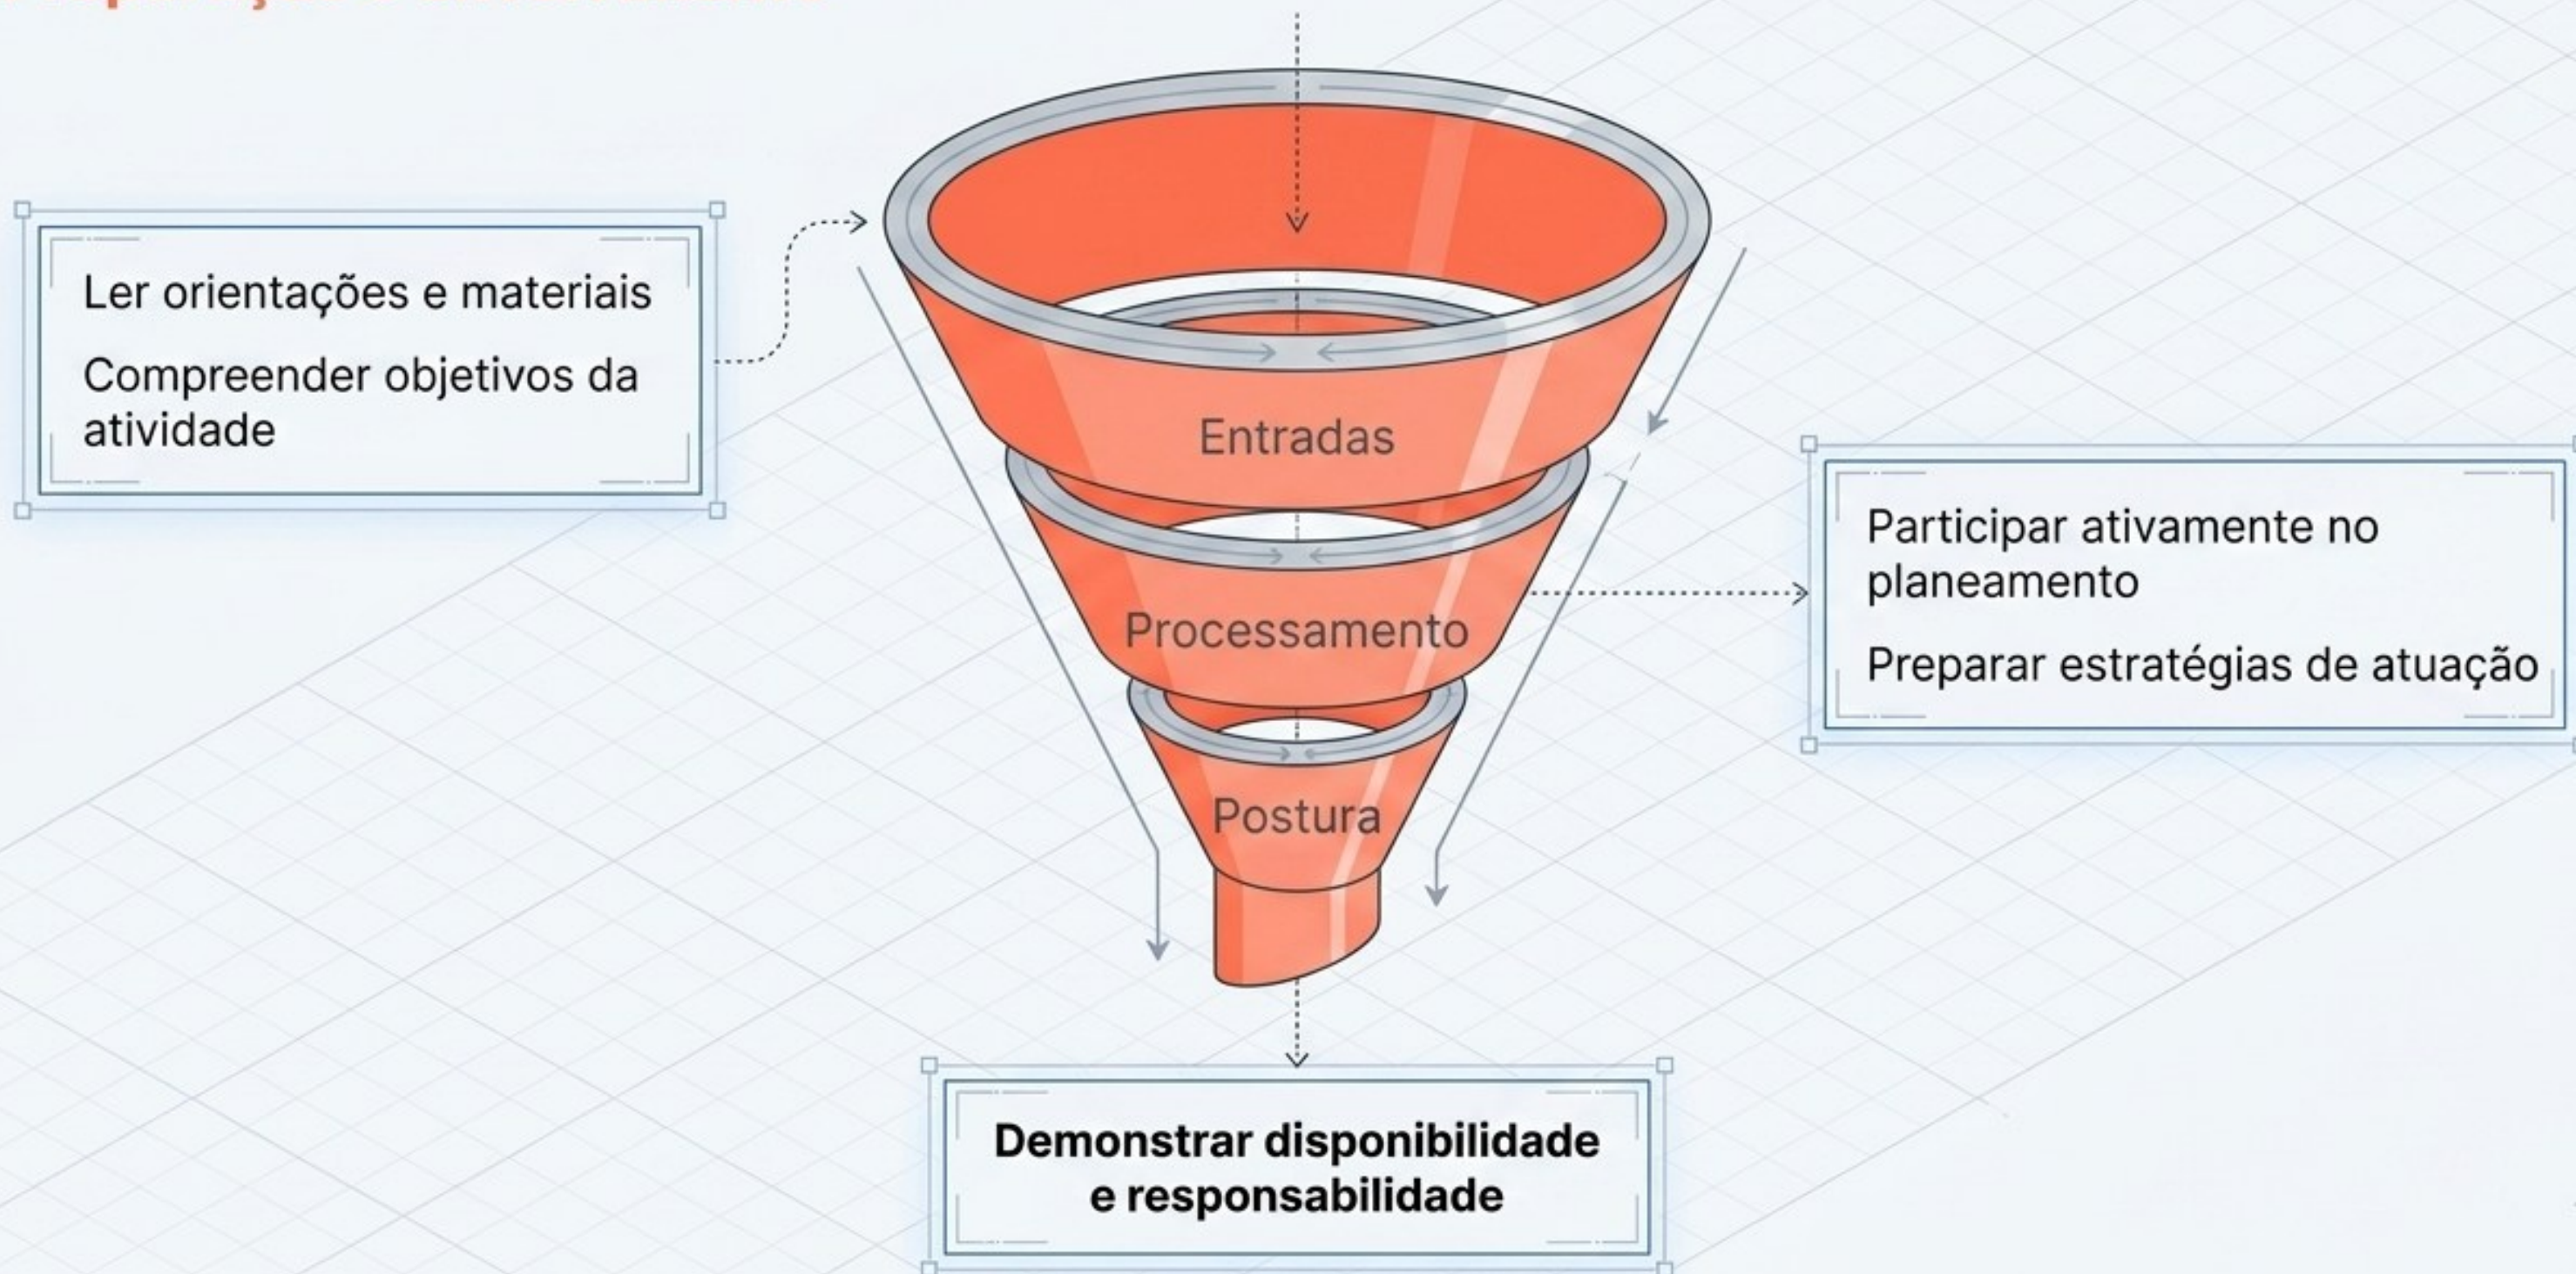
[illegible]

Ler orientações e materiais

Compreender objetivos da atividade

Entradas

Processamento

Postura

Participar ativamente no planeamento

Preparar estratégias de atuação

**Demonstrar disponibilidade e responsabilidade**